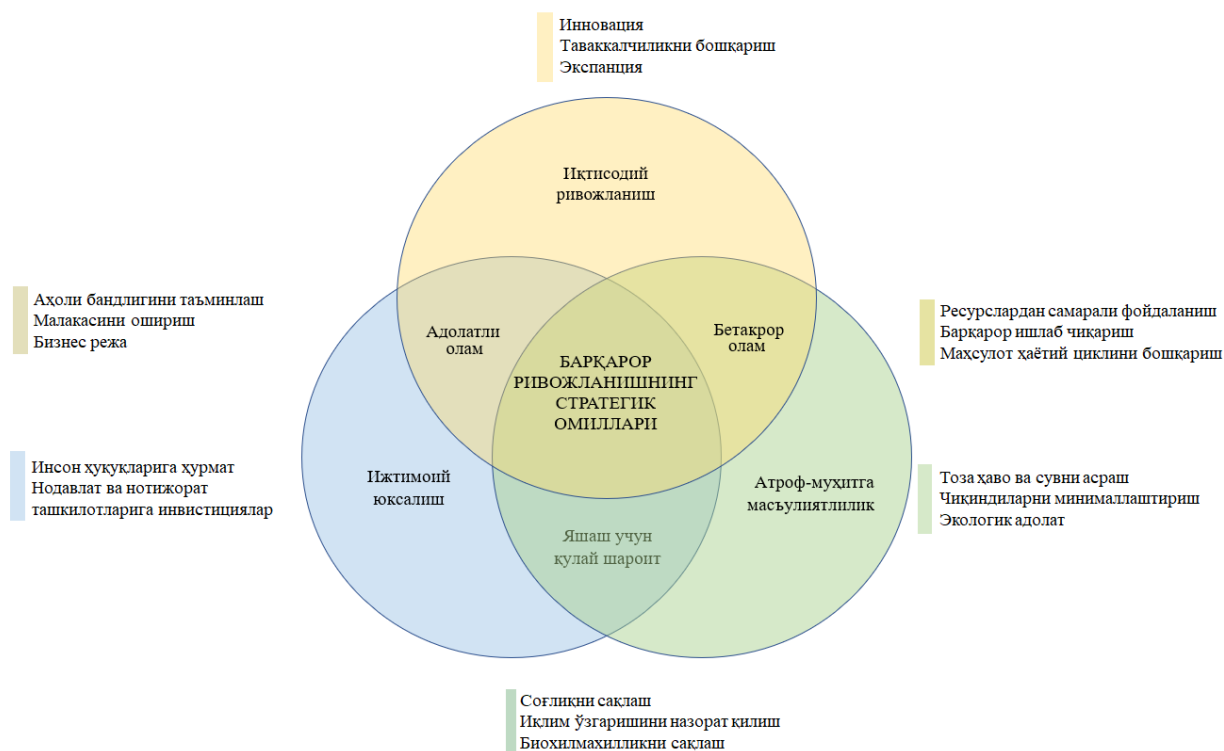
Инновация
Таваккалчиликни бошқариш
Экспанция

Иқтисодий ривожланиш

Аҳоли бандлигини таъминлаш
Малакасини ошириш
Бизнес режа

Адолатли олам

Бетакрор олам

Ресурслардан самарали фойдаланиш
Барқарор ишлаб чиқариш
Махсулот ҳаётий циклини бошқариш

БАРҚАРОР РИВОЖЛАНИШНИНГ СТРАТЕГИК ОМИЛЛАРИ

Инсон ҳуқуқларига ҳурмат
Нодавлат ва нотижорат ташкилотларига инвистициялар

Ижтимоий юксалиш

Атроф-муҳитга масъулиятлилик

Тоза ҳаво ва сувни асраш
Чиқиндиларни минималлаштириш
Экологик адолат

Яшаш учун қулай шароит

Соғлиқни сақлаш
Иқлим ўзгаришини назорат қилиш
Биохилмахилликни сақлаш